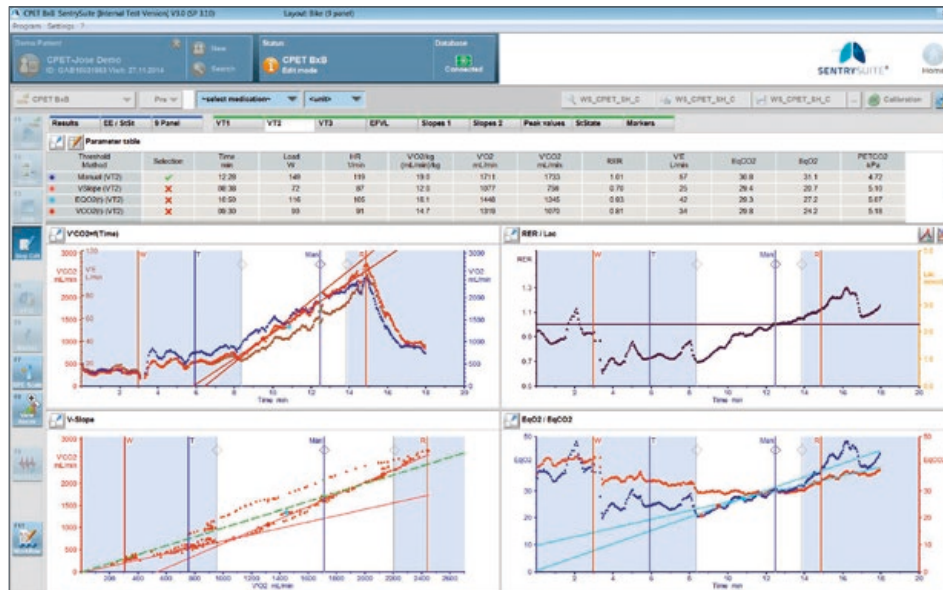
CPET BxB SentrySuite [Internal Test Version] V3.0 (SP 3.10)          Layout Bike (9 panel)
Program  Settings  ?

Demo Patient
CPET-Jose Demo
ID: GAB10031983 Visit: 27.11.2014
New
Search
Status
CPET BxB
Edit mode
Database
Connected
SENTRYSUITE
Home

CPET BxB    Pre    --select medication--    <unit>
WS_CPET_SH_C    WS_CPET_SH_C    WS_CPET_SH_C    Calibration

Results    EE / SSt    9 Panel    VT1    VT2    VT3    EFVL    Slopes 1    Slopes 2    Peak values    SState    Markers

Parameter table

| Threshold Method | Selection | Time min | Load W | HR 1/min | VO2/kg (mL/min)/kg | VO2 mL/min | VCO2 mL/min | RER | VE L/min | EqCO2 | EqO2 | PETCO2 kPa |
|---|---|---|---|---|---|---|---|---|---|---|---|---|
| Manual (VT2) | ✓ | 12:28 | 148 | 119 | 19.0 | 1711 | 1733 | 1.01 | 57 | 30.8 | 31.1 | 4.72 |
| VSlope (VT2) | ✗ | 08:38 | 72 | 97 | 12.0 | 1077 | 758 | 0.70 | 25 | 29.4 | 20.7 | 5.10 |
| EQCO2(t) (VT2) | ✗ | 16:53 | 116 | 105 | 16.1 | 1448 | 1345 | 0.93 | 42 | 29.8 | 27.2 | 5.07 |
| VCO2(t) (VT2) | ✗ | 09:30 | 93 | 91 | 14.7 | 1319 | 1070 | 0.81 | 34 | 28.8 | 24.2 | 5.19 |

V'CO2/t(Time)
W  T  Man  R
3000 VCO2 mL/min  2500  2000  1500  1000  500  0
120 VE L/min 100 80 60 40 20
3000 VO2 mL/min 2500 2000 1500 1000 500 0
2 4 6 8 10 12 14 16 18 20
Time min

RER / Lac
W  T  Man  R
RER  1.3  1.1  0.9  0.7  0.5
Lac mmol/l
2 4 6 8 10 12 14 16 18
Time min

V-Slope
W  T  Man  R
3000 VCO2 mL/min 2500 2000 1500 1000 500
200 400 600 800 1000 1200 1400 1600 1800 2000 2200 2400 2600
VO2 mL/min

EqO2 / EqCO2
W  T  Man  R
50 EqO2 40 30 20 10 0
50 EqCO2 40 30 20 10 0
2 4 6 8 10 12 14 16 18
Time min